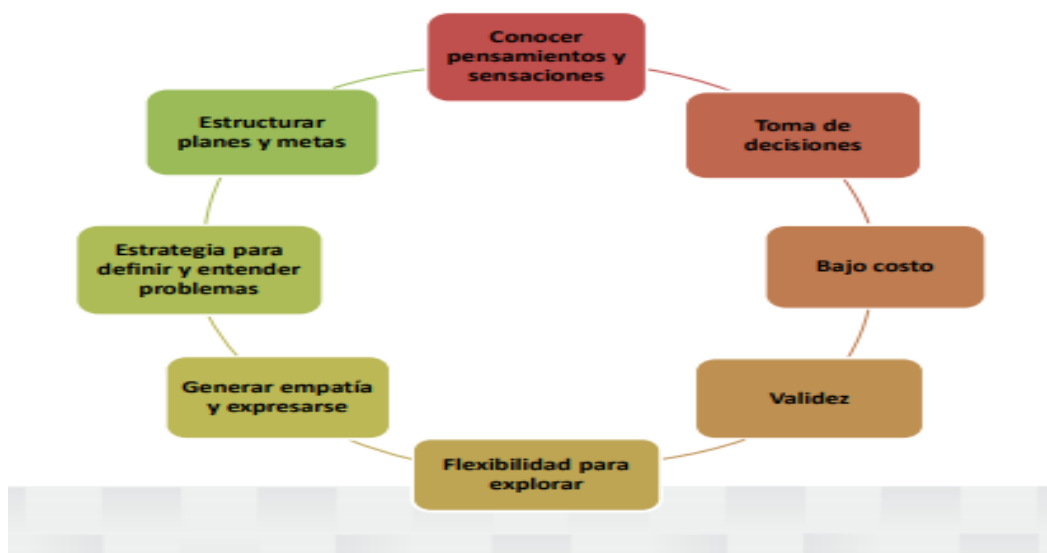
Conocer pensamientos y sensaciones

Toma de decisiones

Bajo costo

Validez

Flexibilidad para explorar

Generar empatía y expresarse

Estrategia para definir y entender problemas

Estructurar planes y metas